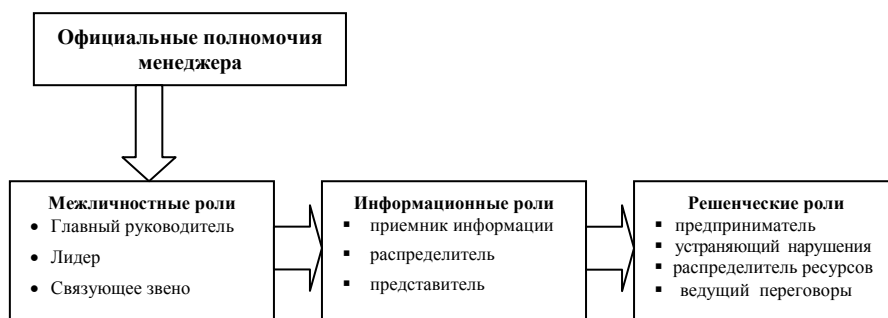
Официальные полномочия менеджера

Межличностные роли
• Главный руководитель
• Лидер
• Связующее звено

Информационные роли
▪ приемник информации
▪ распределитель
▪ представитель

Решенческие роли
▪ предприниматель
▪ устраняющий нарушения
▪ распределитель ресурсов
▪ ведущий переговоры